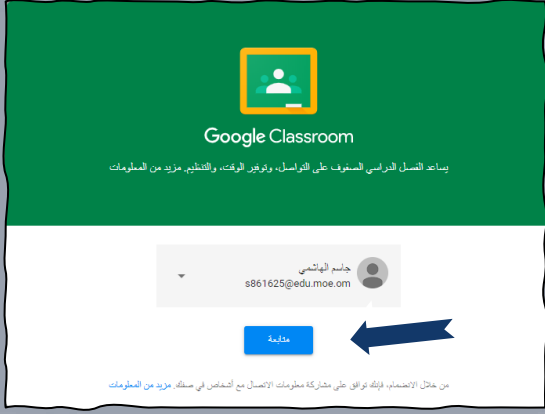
Google Classroom

يساعد الفصل الدراسي الصفوف على التواصل، وتوفير الوقت، والتنظيم. مزيد من المعلومات

جاسم الهاشمي
s861625@edu.moe.om

متابعة

من خلال الانضمام، فإنك توافق على مشاركة معلومات الاتصال مع أشخاص في صفك. مزيد من المعلومات